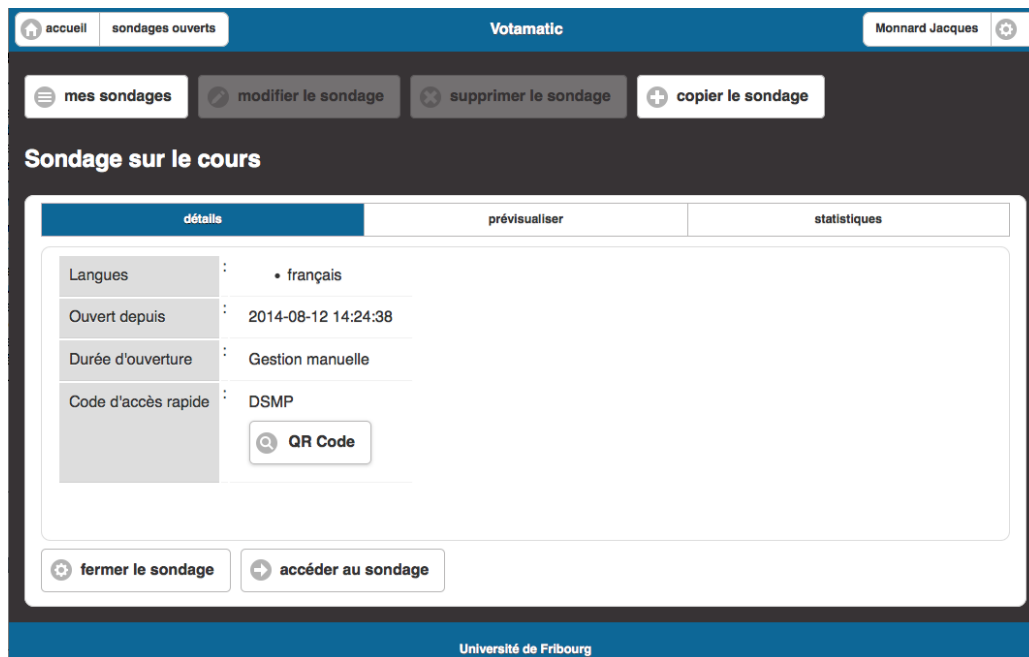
accueil sondages ouverts

Votamatic

Monnard Jacques

mes sondages modifier le sondage supprimer le sondage copier le sondage

Sondage sur le cours

| détails | prévisualiser | statistiques |
|---|---|---|

| | | |
|---|---|---|
| Langues | : | • français |
| Ouvert depuis | : | 2014-08-12 14:24:38 |
| Durée d'ouverture | : | Gestion manuelle |
| Code d'accès rapide | : | DSMP<br>QR Code |

fermer le sondage accéder au sondage

Université de Fribourg